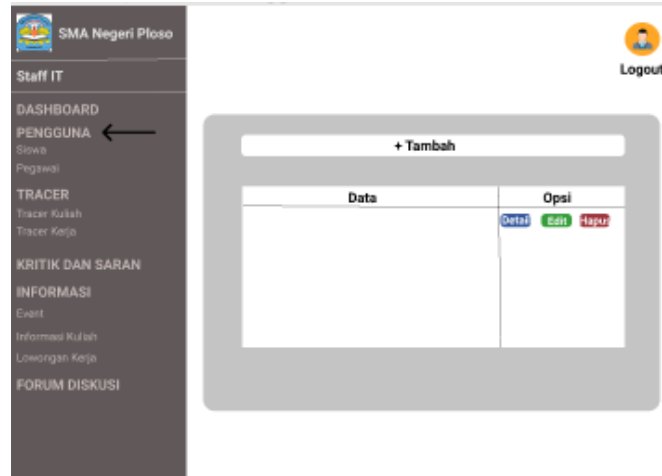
SMA Negeri Ploso

Staff IT

DASHBOARD

PENGGUNA

Siswa

Pegawai

TRACER

Tracer Kuliah

Tracer Kerja

KRITIK DAN SARAN

INFORMASI

Event

Informasi Kuliah

Lowongan Kerja

FORUM DISKUSI

Logout

+ Tambah

| Data | Opsi |
|---|---|
| | Detail Edit Hapus |